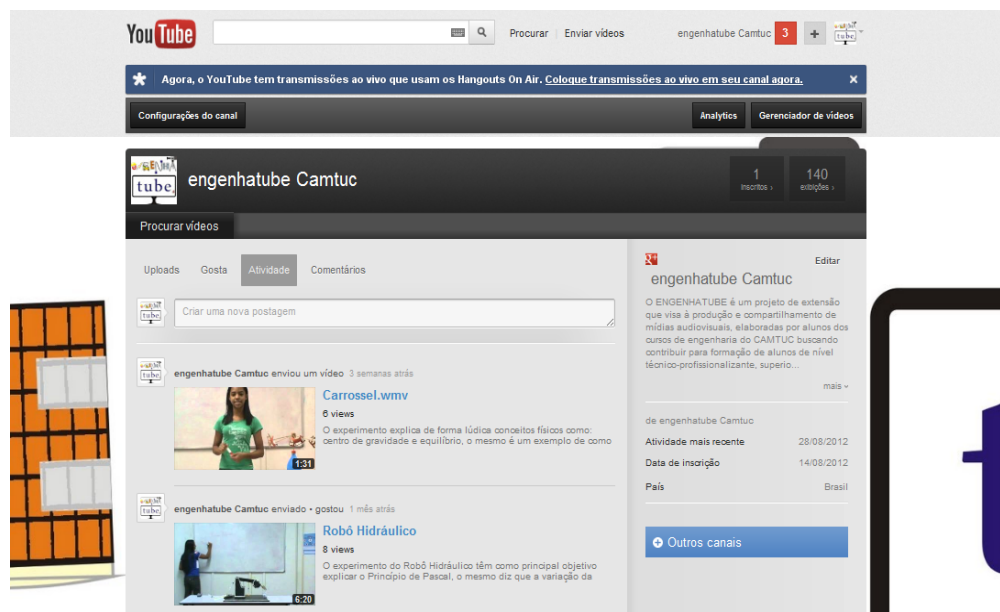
YouTube

Procurar | Enviar vídeos

engenhatube Camtuc 3 +

Agora, o YouTube tem transmissões ao vivo que usam os Hangouts On Air. Coloque transmissões ao vivo em seu canal agora.

Configurações do canal

Analytics

Gerenciador de vídeos

tube

engenhatube Camtuc

1
Inscritos ›

140
exibições ›

Procurar vídeos

Uploads Gosta Atividade Comentários

Criar uma nova postagem

engenhatube Camtuc enviou um vídeo 3 semanas atrás

Carrossel.wmv

6 views

O experimento explica de forma lúdica conceitos físicos como: centro de gravidade e equilíbrio, o mesmo é um exemplo de como

1:31

engenhatube Camtuc enviado • gostou 1 mês atrás

Robô Hidráulico

8 views

O experimento do Robô Hidráulico têm como principal objetivo explicar o Princípio de Pascal, o mesmo diz que a variação da

6:20

Editar

engenhatube Camtuc

O ENGENHATUBE é um projeto de extensão que visa à produção e compartilhamento de mídias audiovisuais, elaboradas por alunos dos cursos de engenharia do CAMTUC buscando contribuir para formação de alunos de nível técnico-profissionalizante, superio...

mais

de engenhatube Camtuc

| Atividade mais recente | 28/08/2012 |
|---|---|
| Data de inscrição | 14/08/2012 |
| País | Brasil |

Outros canais